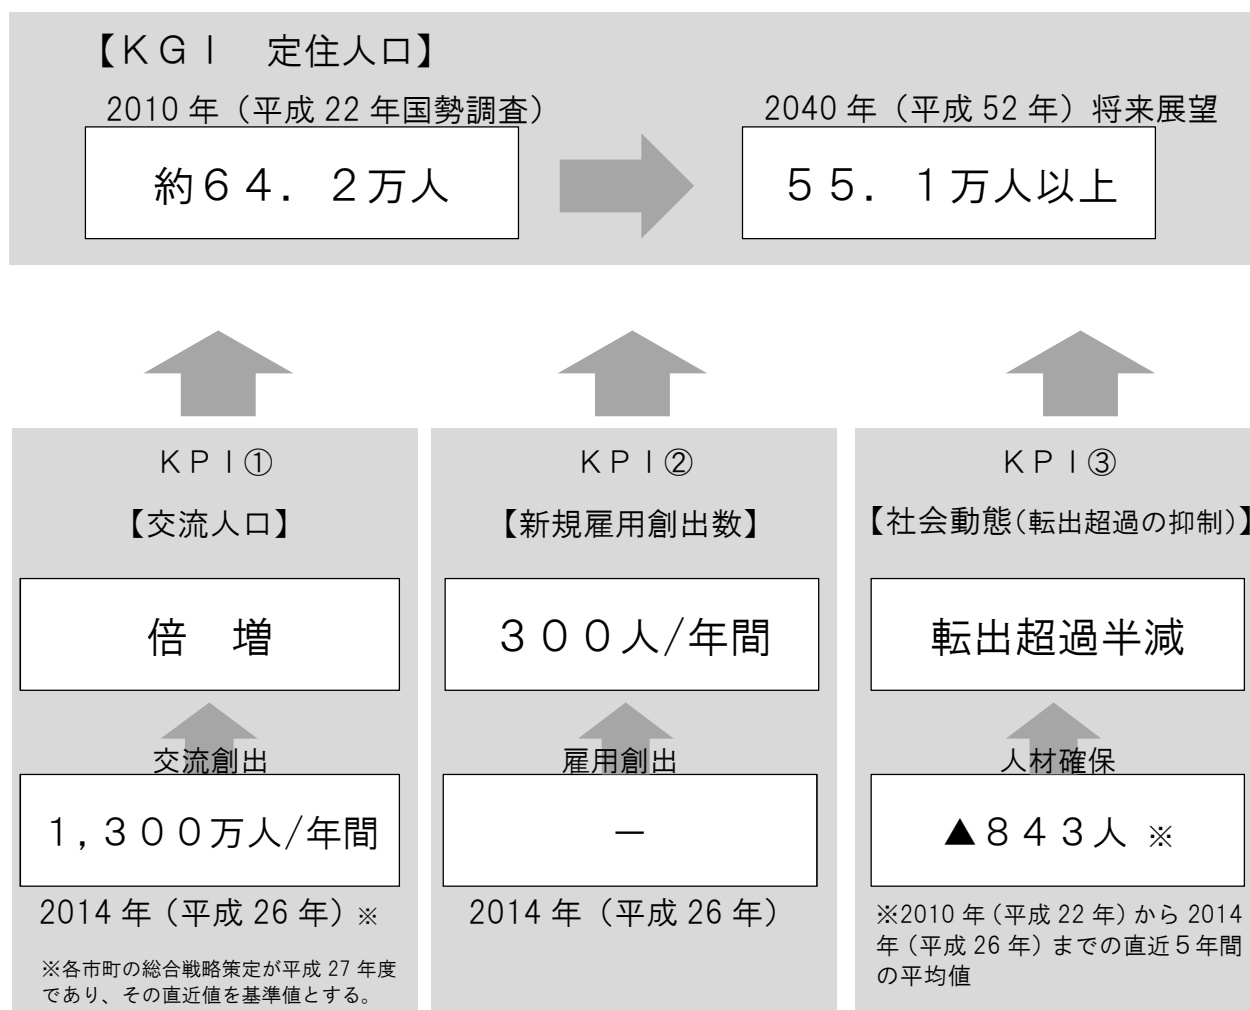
【ＫＧＩ　定住人口】

2010 年（平成 22 年国勢調査）

約６４．２万人

2040 年（平成 52 年）将来展望

５５．１万人以上

ＫＰＩ①

【交流人口】

倍　増

交流創出

１，３００万人/年間

2014 年（平成 26 年）※

※各市町の総合戦略策定が平成 27 年度であり、その直近値を基準値とする。

ＫＰＩ②

【新規雇用創出数】

３００人/年間

雇用創出

－

2014 年（平成 26 年）

ＫＰＩ③

【社会動態(転出超過の抑制)】

転出超過半減

人材確保

▲８４３人 ※

※2010 年（平成 22 年）から 2014 年（平成 26 年）までの直近５年間の平均値